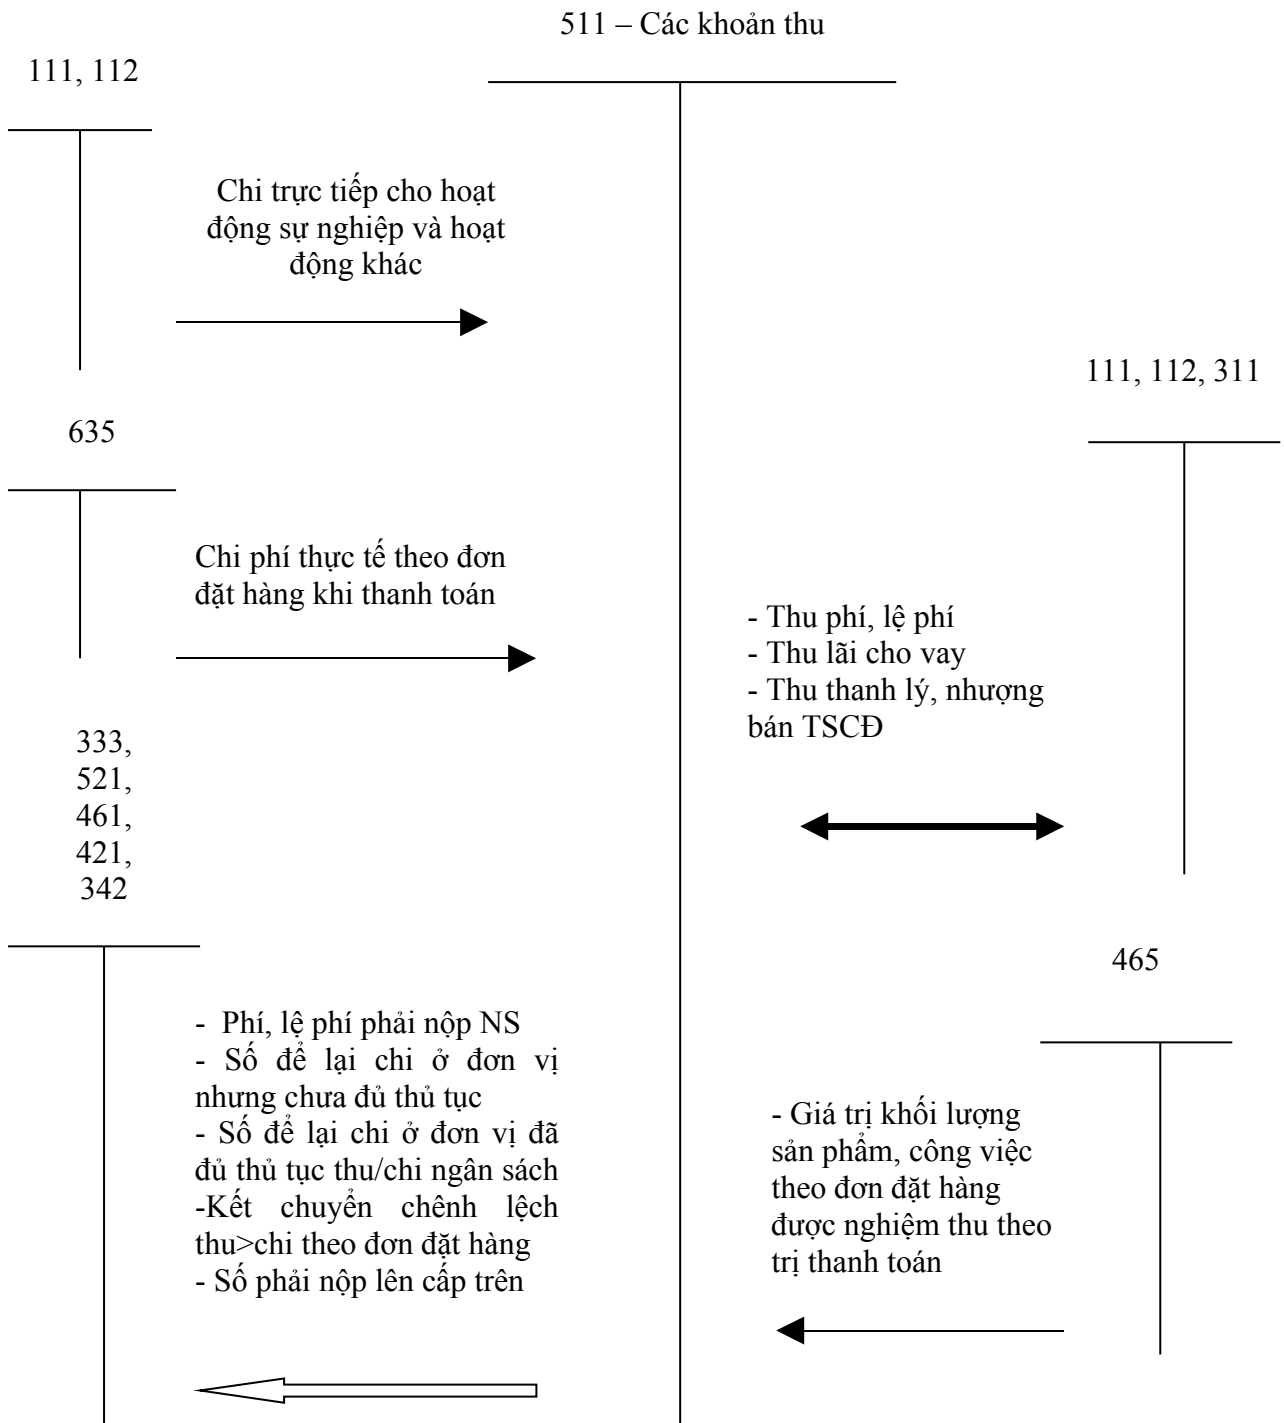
511 – Các khoản thu

111, 112

Chi trực tiếp cho hoạt động sự nghiệp và hoạt động khác

111, 112, 311

635

Chi phí thực tế theo đơn đặt hàng khi thanh toán

- Thu phí, lệ phí
- Thu lãi cho vay
- Thu thanh lý, nhượng bán TSCĐ

333, 521, 461, 421, 342

465

- Phí, lệ phí phải nộp NS
- Số để lại chi ở đơn vị nhưng chưa đủ thủ tục
- Số để lại chi ở đơn vị đã đủ thủ tục thu/chi ngân sách
-Kết chuyển chênh lệch thu>chi theo đơn đặt hàng
- Số phải nộp lên cấp trên

- Giá trị khối lượng sản phẩm, công việc theo đơn đặt hàng được nghiệm thu theo trị thanh toán